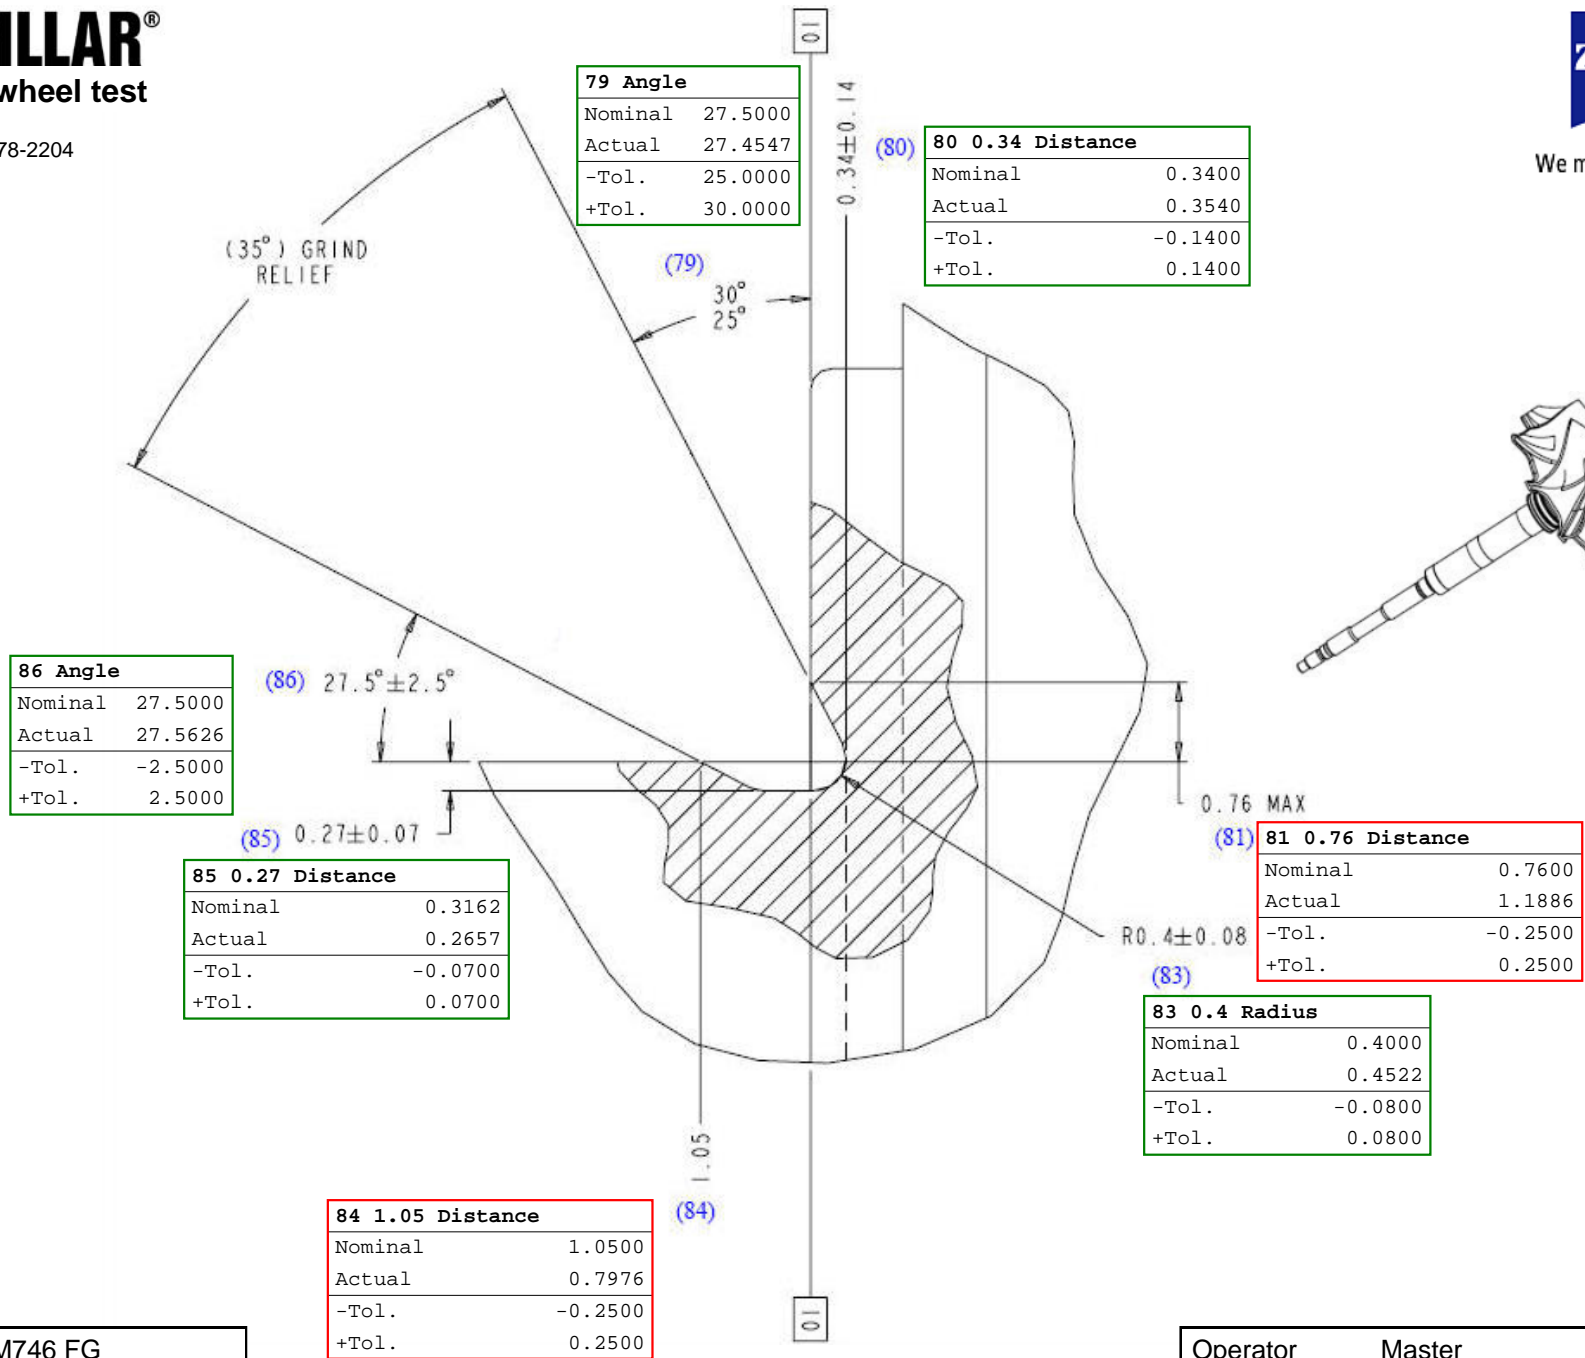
ILLAR®
wheel test

78-2204

We m

79 Angle

| | |
|---|---|
| Nominal | 27.5000 |
| Actual | 27.4547 |
| -Tol. | 25.0000 |
| +Tol. | 30.0000 |

(80)

80 0.34 Distance

| | |
|---|---|
| Nominal | 0.3400 |
| Actual | 0.3540 |
| -Tol. | -0.1400 |
| +Tol. | 0.1400 |

01

0.34±0.14

(35°) GRIND RELIEF

(79)

30°
25°

86 Angle

| | |
|---|---|
| Nominal | 27.5000 |
| Actual | 27.5626 |
| -Tol. | -2.5000 |
| +Tol. | 2.5000 |

(86) 27.5°±2.5°

(85) 0.27±0.07

85 0.27 Distance

| | |
|---|---|
| Nominal | 0.3162 |
| Actual | 0.2657 |
| -Tol. | -0.0700 |
| +Tol. | 0.0700 |

0.76 MAX

(81)

81 0.76 Distance

| | |
|---|---|
| Nominal | 0.7600 |
| Actual | 1.1886 |
| -Tol. | -0.2500 |
| +Tol. | 0.2500 |

R0.4±0.08

(83)

83 0.4 Radius

| | |
|---|---|
| Nominal | 0.4000 |
| Actual | 0.4522 |
| -Tol. | -0.0800 |
| +Tol. | 0.0800 |

1.05

(84)

84 1.05 Distance

| | |
|---|---|
| Nominal | 1.0500 |
| Actual | 0.7976 |
| -Tol. | -0.2500 |
| +Tol. | 0.2500 |

01

M746 FG

Operator Master